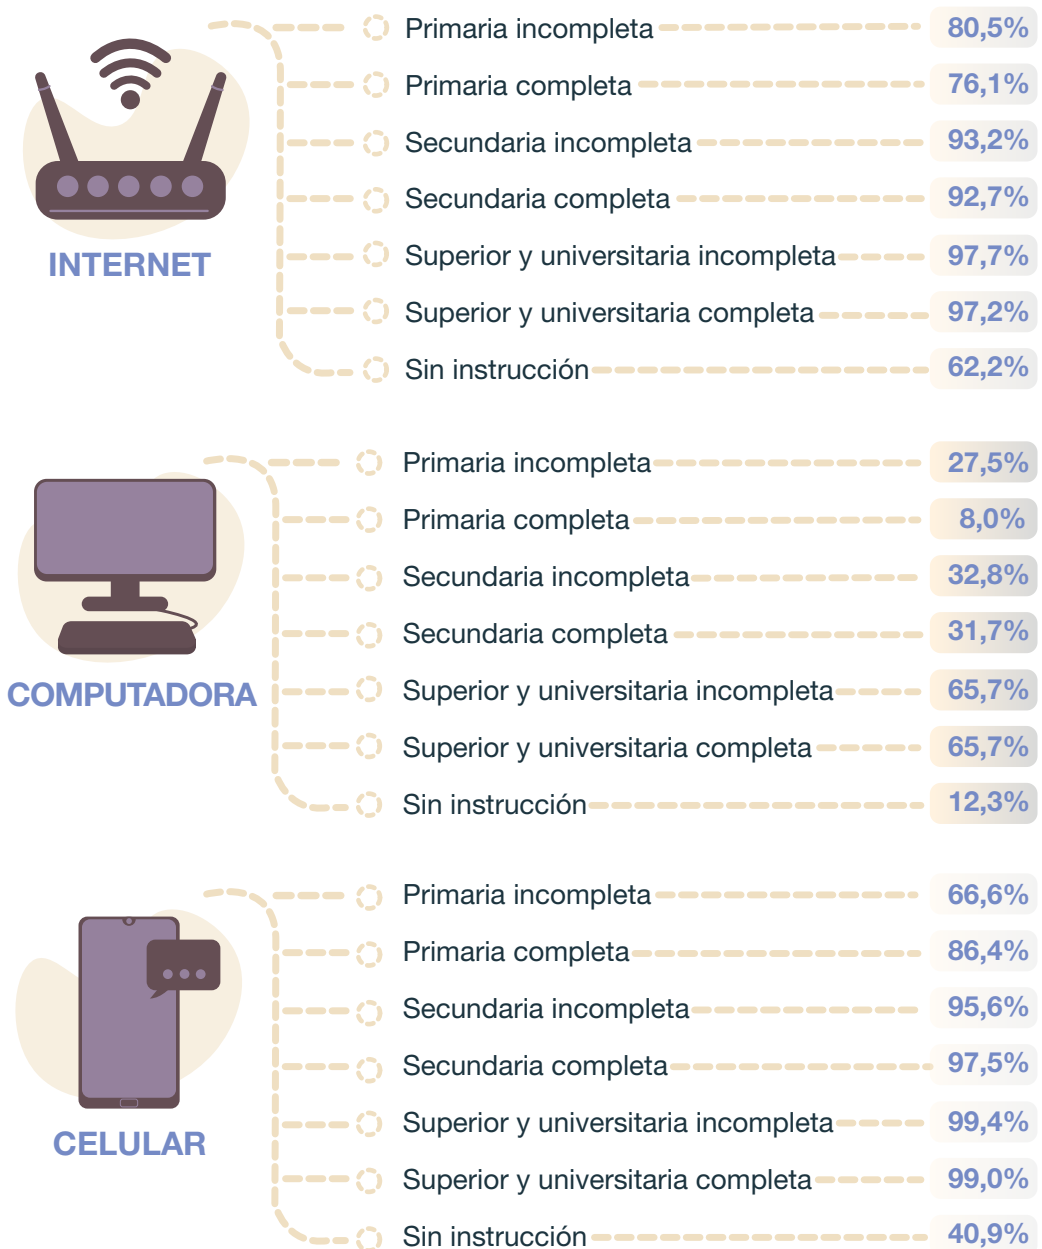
INTERNET

Primaria incompleta 80,5%
Primaria completa 76,1%
Secundaria incompleta 93,2%
Secundaria completa 92,7%
Superior y universitaria incompleta 97,7%
Superior y universitaria completa 97,2%
Sin instrucción 62,2%

COMPUTADORA

Primaria incompleta 27,5%
Primaria completa 8,0%
Secundaria incompleta 32,8%
Secundaria completa 31,7%
Superior y universitaria incompleta 65,7%
Superior y universitaria completa 65,7%
Sin instrucción 12,3%

CELULAR

Primaria incompleta 66,6%
Primaria completa 86,4%
Secundaria incompleta 95,6%
Secundaria completa 97,5%
Superior y universitaria incompleta 99,4%
Superior y universitaria completa 99,0%
Sin instrucción 40,9%